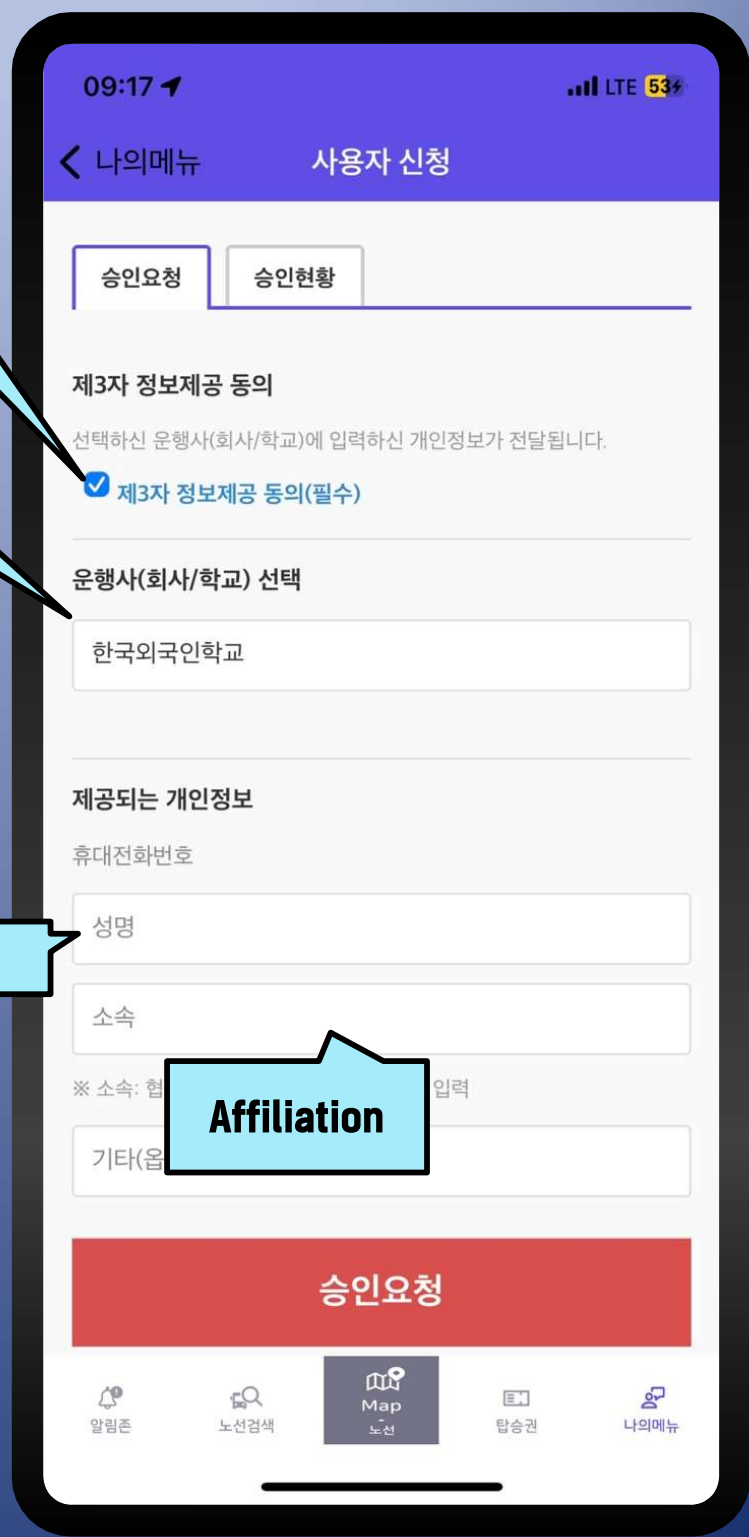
09:17

LTE 53

< 나의메뉴

사용자 신청

승인요청

승인현황

제3자 정보제공 동의

선택하신 운행사(회사/학교)에 입력하신 개인정보가 전달됩니다.

제3자 정보제공 동의(필수)

운행사(회사/학교) 선택

한국외국인학교

제공되는 개인정보

휴대전화번호

성명

소속

※ 소속: 협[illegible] 입력

Affiliation

기타(옵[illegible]

승인요청

알림존

노선검색

Map
노선

탑승권

나의메뉴